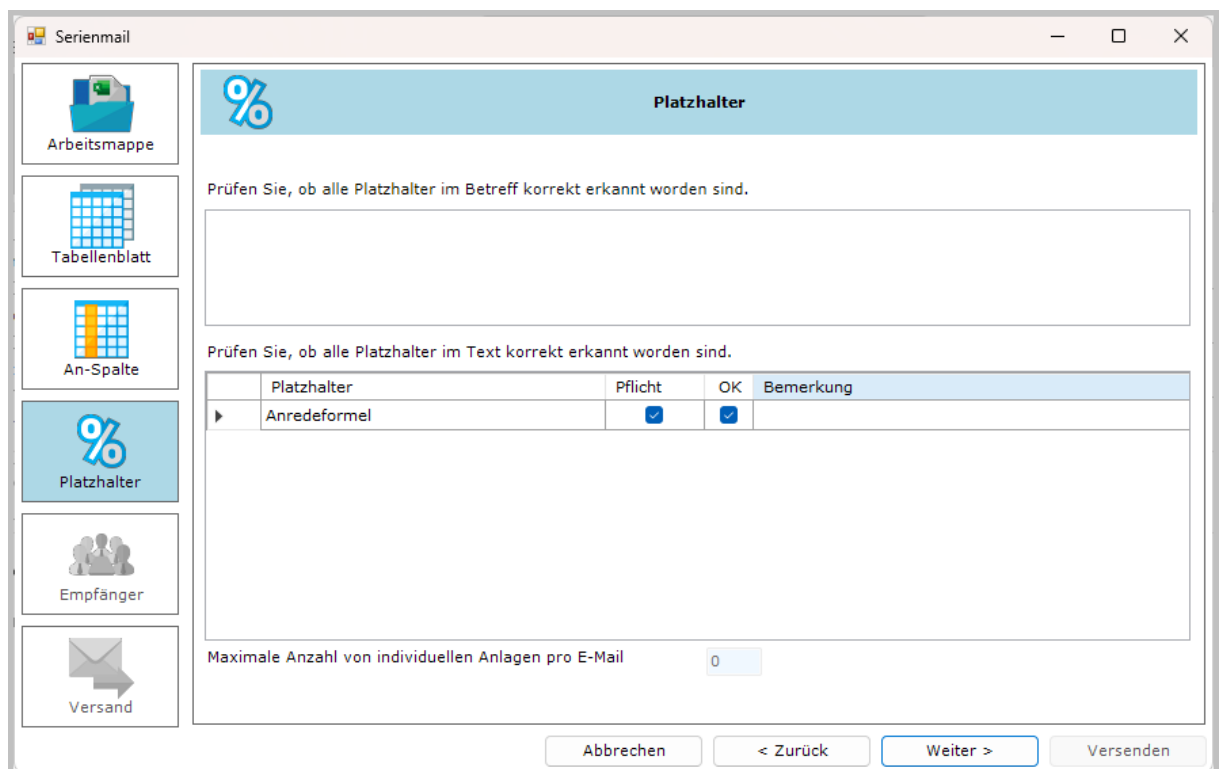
Serienmail

Arbeitsmappe

Tabellenblatt

An-Spalte

Platzhalter

Empfänger

Versand

Platzhalter

Prüfen Sie, ob alle Platzhalter im Betreff korrekt erkannt worden sind.

Prüfen Sie, ob alle Platzhalter im Text korrekt erkannt worden sind.

| | Platzhalter | Pflicht | OK | Bemerkung |
|---|---|---|---|---|
| | Anredeformel | ☑ | ☑ | |

Maximale Anzahl von individuellen Anlagen pro E-Mail 0

Abbrechen < Zurück Weiter > Versenden